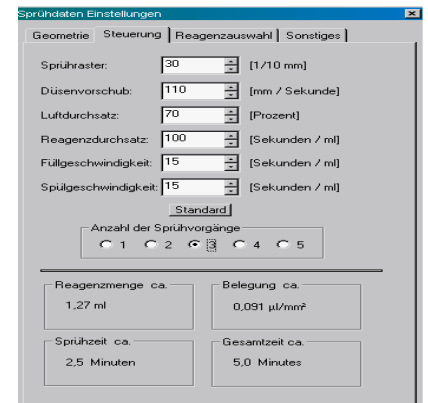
Sprühdaten Einstellungen

Geometrie | Steuerung | Reagenzauswahl | Sonstiges

Sprühraster: 30 [1/10 mm]

Düsenvorschub: 110 [mm / Sekunde]

Luftdurchsatz: 70 [Prozent]

Reagenzdurchsatz: 100 [Sekunden / ml]

Füllgeschwindigkeit: 15 [Sekunden / ml]

Spülgeschwindigkeit: 15 [Sekunden / ml]

Standard

Anzahl der Sprühvorgänge

1 2 3 4 5

Reagenzmenge ca.
1,27 ml

Belegung ca.
0,091 µl/mm²

Sprühzeit ca.
2,5 Minuten

Gesamtzeit ca.
5,0 Minutes